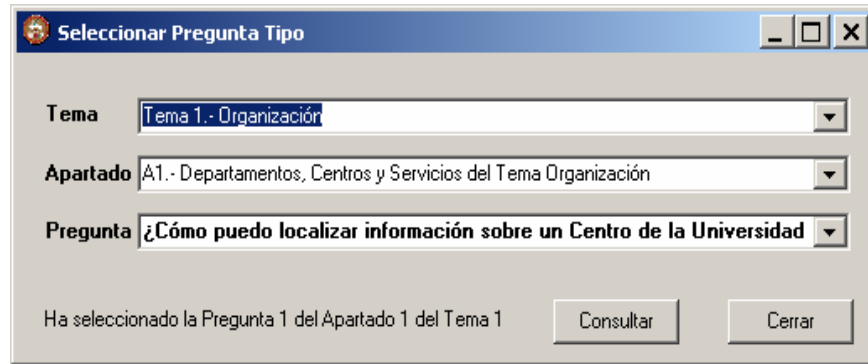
Seleccionar Pregunta Tipo

Tema Tema 1.- Organización

Apartado A1.- Departamentos, Centros y Servicios del Tema Organización

Pregunta ¿Cómo puedo localizar información sobre un Centro de la Universidad

Ha seleccionado la Pregunta 1 del Apartado 1 del Tema 1

Consultar

Cerrar